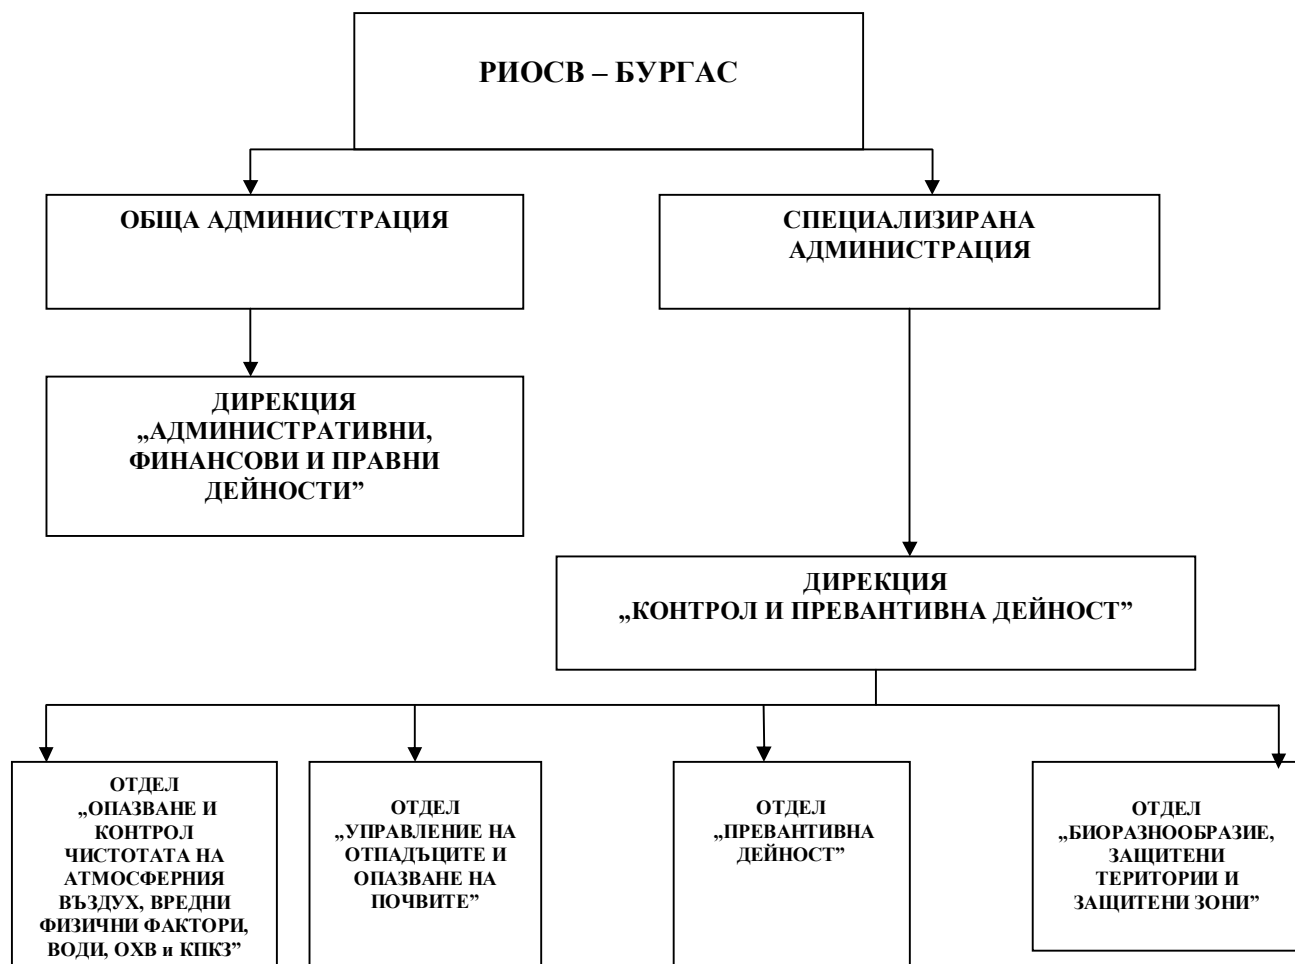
РИОСВ – БУРГАС

ОБЩА АДМИНИСТРАЦИЯ

СПЕЦИАЛИЗИРАНА АДМИНИСТРАЦИЯ

ДИРЕКЦИЯ „АДМИНИСТРАТИВНИ, ФИНАНСОВИ И ПРАВНИ ДЕЙНОСТИ”

ДИРЕКЦИЯ „КОНТРОЛ И ПРЕВАНТИВНА ДЕЙНОСТ”

ОТДЕЛ „ОПАЗВАНЕ И КОНТРОЛ ЧИСТОТАТА НА АТМОСФЕРНИЯ ВЪЗДУХ, ВРЕДНИ ФИЗИЧНИ ФАКТОРИ, ВОДИ, ОХВ и КПКЗ”

ОТДЕЛ „УПРАВЛЕНИЕ НА ОТПАДЪЦИТЕ И ОПАЗВАНЕ НА ПОЧВИТЕ”

ОТДЕЛ „ПРЕВАНТИВНА ДЕЙНОСТ”

ОТДЕЛ „БИОРАЗНООБРАЗИЕ, ЗАЩИТЕНИ ТЕРИТОРИИ И ЗАЩИТЕНИ ЗОНИ”